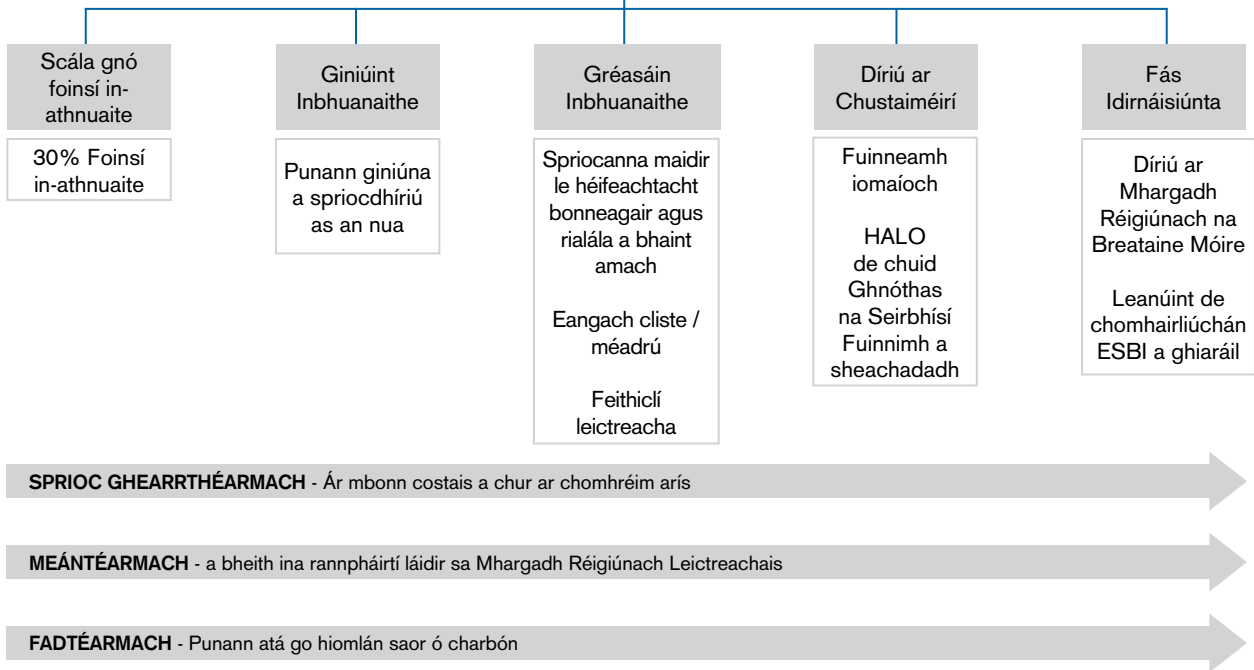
Scála gnó foinsí in-athnuaite

30% Foinsí in-athnuaite

Giniúint Inbhuanaithe

Punann giniúna a spriocdhíriú as an nua

Gréasáin Inbhuanaithe

Spriocanna maidir le héifeachtacht bonneagair agus rialála a bhaint amach

Eangach cliste / méadrú

Feithiclí leictreacha

Díriú ar Chustaiméirí

Fuinneamh iomaíoch

HALO de chuid Ghnóthas na Seirbhísí Fuinnimh a sheachadadh

Fás Idirnáisiúnta

Díriú ar Mhargadh Réigiúnach na Breataine Móire

Leanúint de chomhairliúchán ESBI a ghiaráil

**SPRIOC GHEARRTHÉARMACH** - Ár mbonn costais a chur ar chomhréim arís

**MEÁNTÉARMACH** - a bheith ina rannpháirtí láidir sa Mhargadh Réigiúnach Leictreachais

**FADTÉARMACH** - Punann atá go hiomlán saor ó charbón